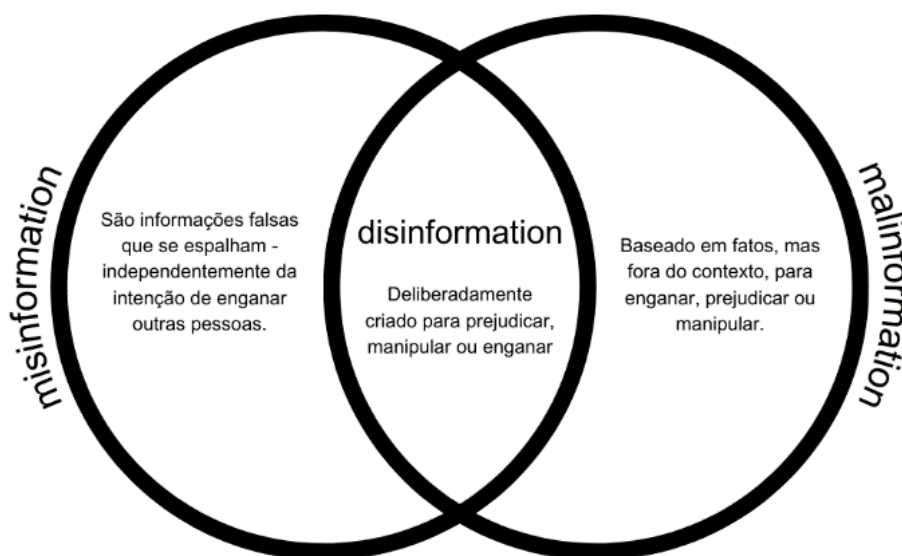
misinformation

São informações falsas que se espalham - independentemente da intenção de enganar outras pessoas.

disinformation

Deliberadamente criado para prejudicar, manipular ou enganar

Baseado em fatos, mas fora do contexto, para enganar, prejudicar ou manipular.

malinformation